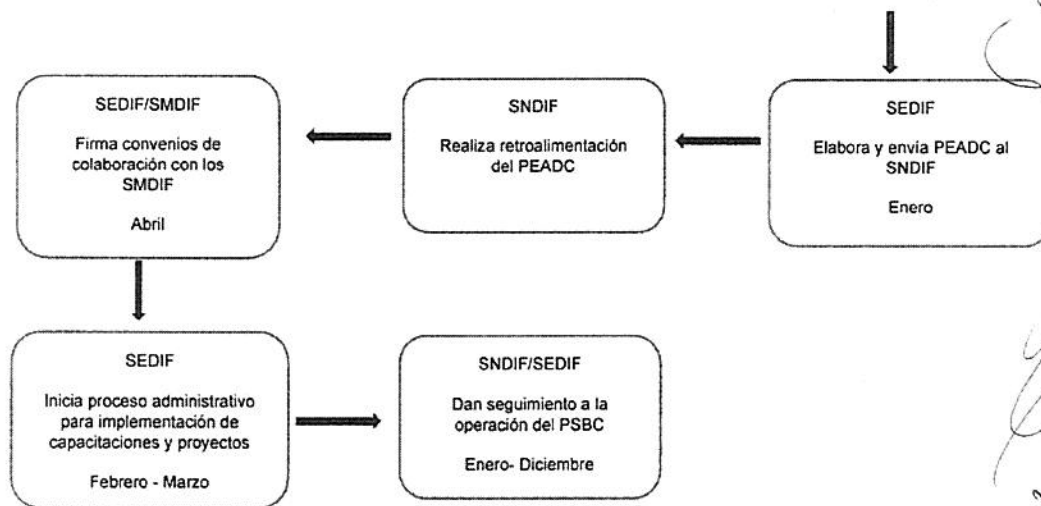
SEDIF/SMDIF

Firma convenios de colaboración con los SMDIF

Abril

SNDIF

Realiza retroalimentación del PEADC

SEDIF

Elabora y envía PEADC al SNDIF

Enero

SEDIF

Inicia proceso administrativo para implementación de capacitaciones y proyectos

Febrero - Marzo

SNDIF/SEDIF

Dan seguimiento a la operación del PSBC

Enero- Diciembre